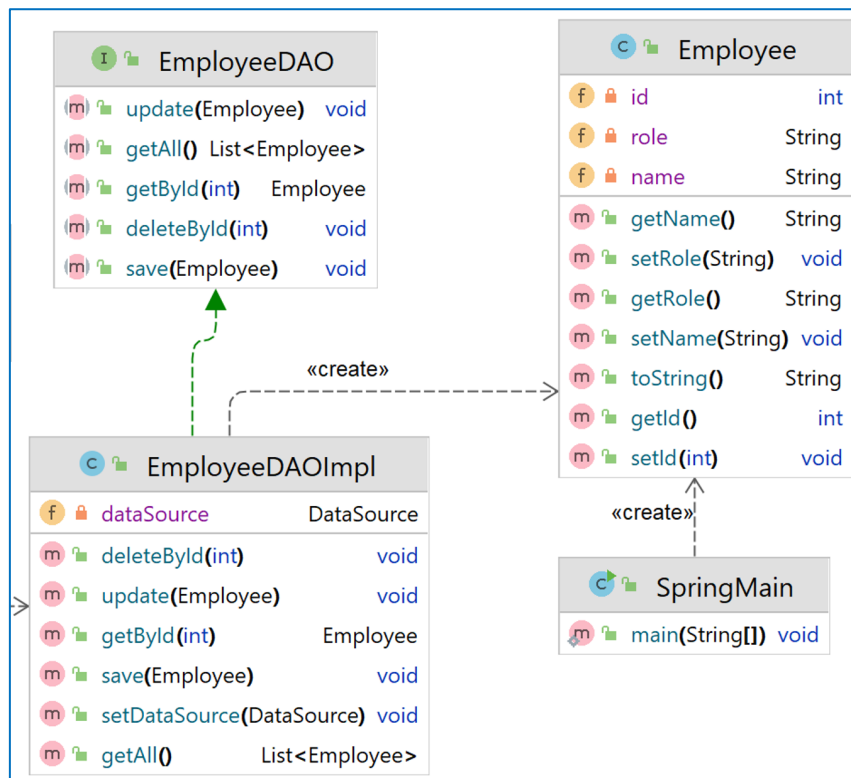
I EmployeeDAO
m update(Employee) void
m getAll() List<Employee>
m getById(int) Employee
m deleteById(int) void
m save(Employee) void

C Employee
f id int
f role String
f name String
m getName() String
m setRole(String) void
m getRole() String
m setName(String) void
m toString() String
m getId() int
m setId(int) void

«create»

C EmployeeDAOImpl
f dataSource DataSource
m deleteById(int) void
m update(Employee) void
m getById(int) Employee
m save(Employee) void
m setDataSource(DataSource) void
m getAll() List<Employee>

«create»

C SpringMain
m main(String[]) void